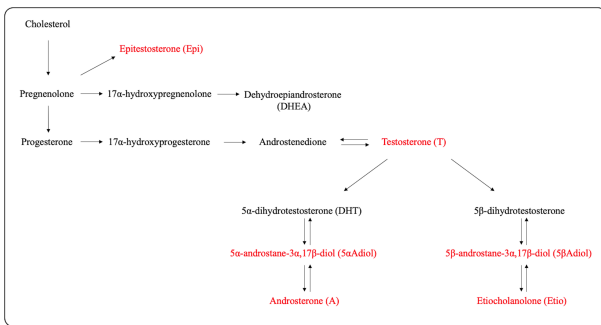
Cholesterol

Epitestosterone (Epi)

Pregnenolone

17α-hydroxypregnenolone

Dehydroepiandrosterone (DHEA)

Progesterone

17α-hydroxyprogesterone

Androstenedione

Testosterone (T)

5α-dihydrotestosterone (DHT)

5β-dihydrotestosterone

5α-androstane-3α,17β-diol (5αAdiol)

5β-androstane-3α,17β-diol (5βAdiol)

Androsterone (A)

Etiocholanolone (Etio)